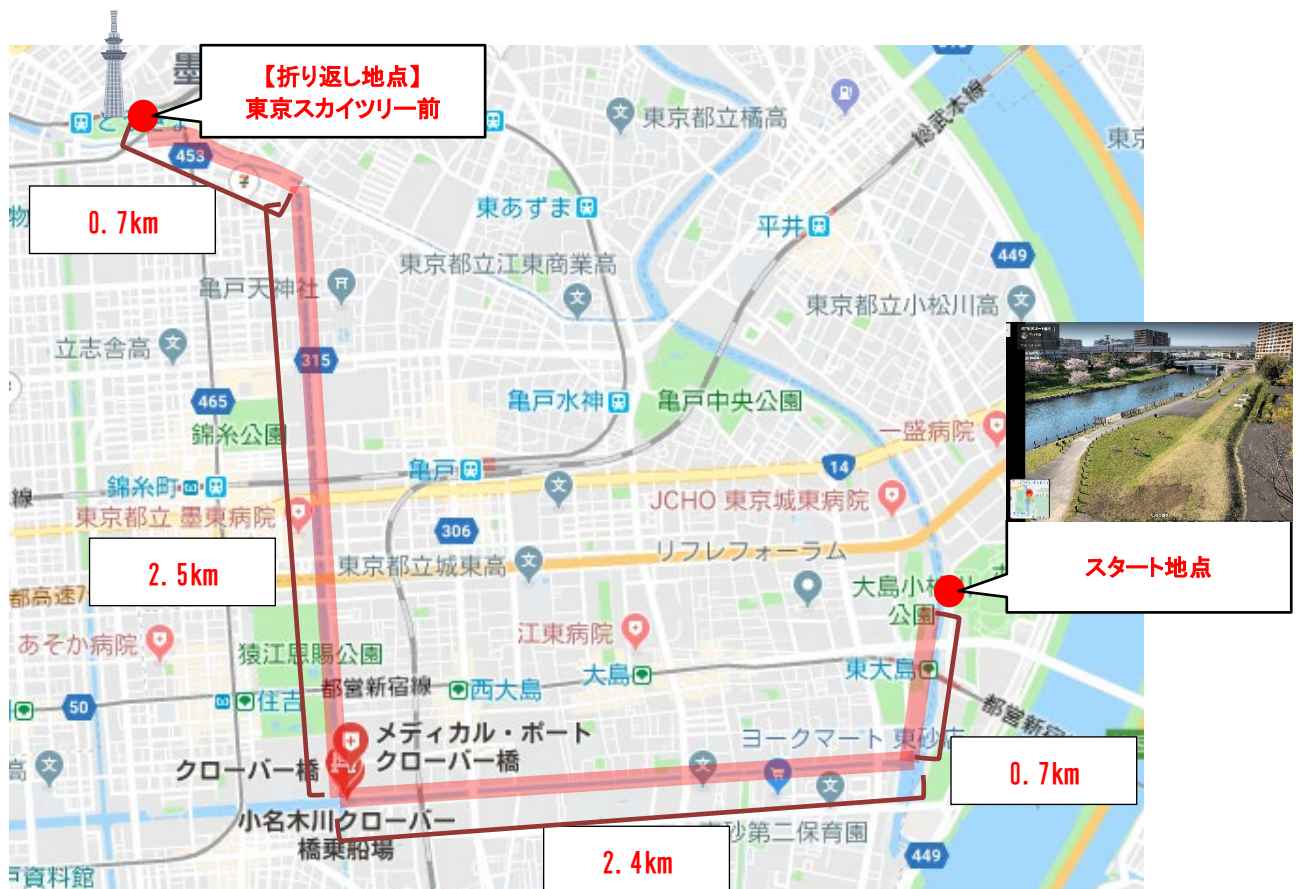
【折り返し地点】
東京スカイツリー前

0.7km

453

東京都立橘高

総武本線

東京

東あずま

平井

449

東京都立江東商業高

亀戸天神社

東京都立小松川高

立志舎高

315

465

亀戸水神

亀戸中央公園

錦糸公園

一盛病院

亀戸

14

錦糸町

線

東京都立 墨東病院

JCHO 東京城東病院

306

2.5km

東京都立城東高

リフレフォーラム

スタート地点

都高速7

大島小松川公園

あそか病院

江東病院

猿江恩賜公園

大島

東大島

都営新宿線

西大島

50

住吉

メディカル・ポート クローバー橋

ヨークマート 東砂店

クローバー橋

0.7km

小名木川クローバー橋乗船場

東砂第二保育園

2.4km

449

資料館